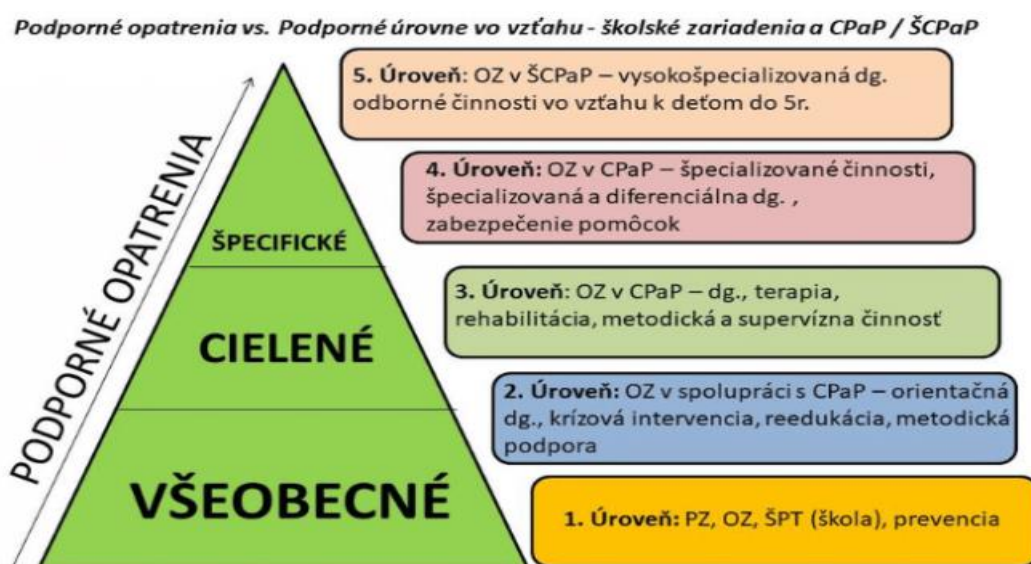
Podporné opatrenia vs. Podporné úrovne vo vzťahu - školské zariadenia a CPaP / ŠCPaP

PODPORNÉ OPATRENIA

ŠPECIFICKÉ

CIELENÉ

VŠEOBECNÉ

5. Úroveň: OZ v ŠCPaP – vysokošpecializovaná dg. odborné činnosti vo vzťahu k deťom do 5r.

4. Úroveň: OZ v CPaP – špecializované činnosti, špecializovaná a diferenciálna dg. , zabezpečenie pomôcok

3. Úroveň: OZ v CPaP – dg., terapia, rehabilitácia, metodická a supervízna činnosť

2. Úroveň: OZ v spolupráci s CPaP – orientačná dg., krízová intervencia, reedukácia, metodická podpora

1. Úroveň: PZ, OZ, ŠPT (škola), prevencia